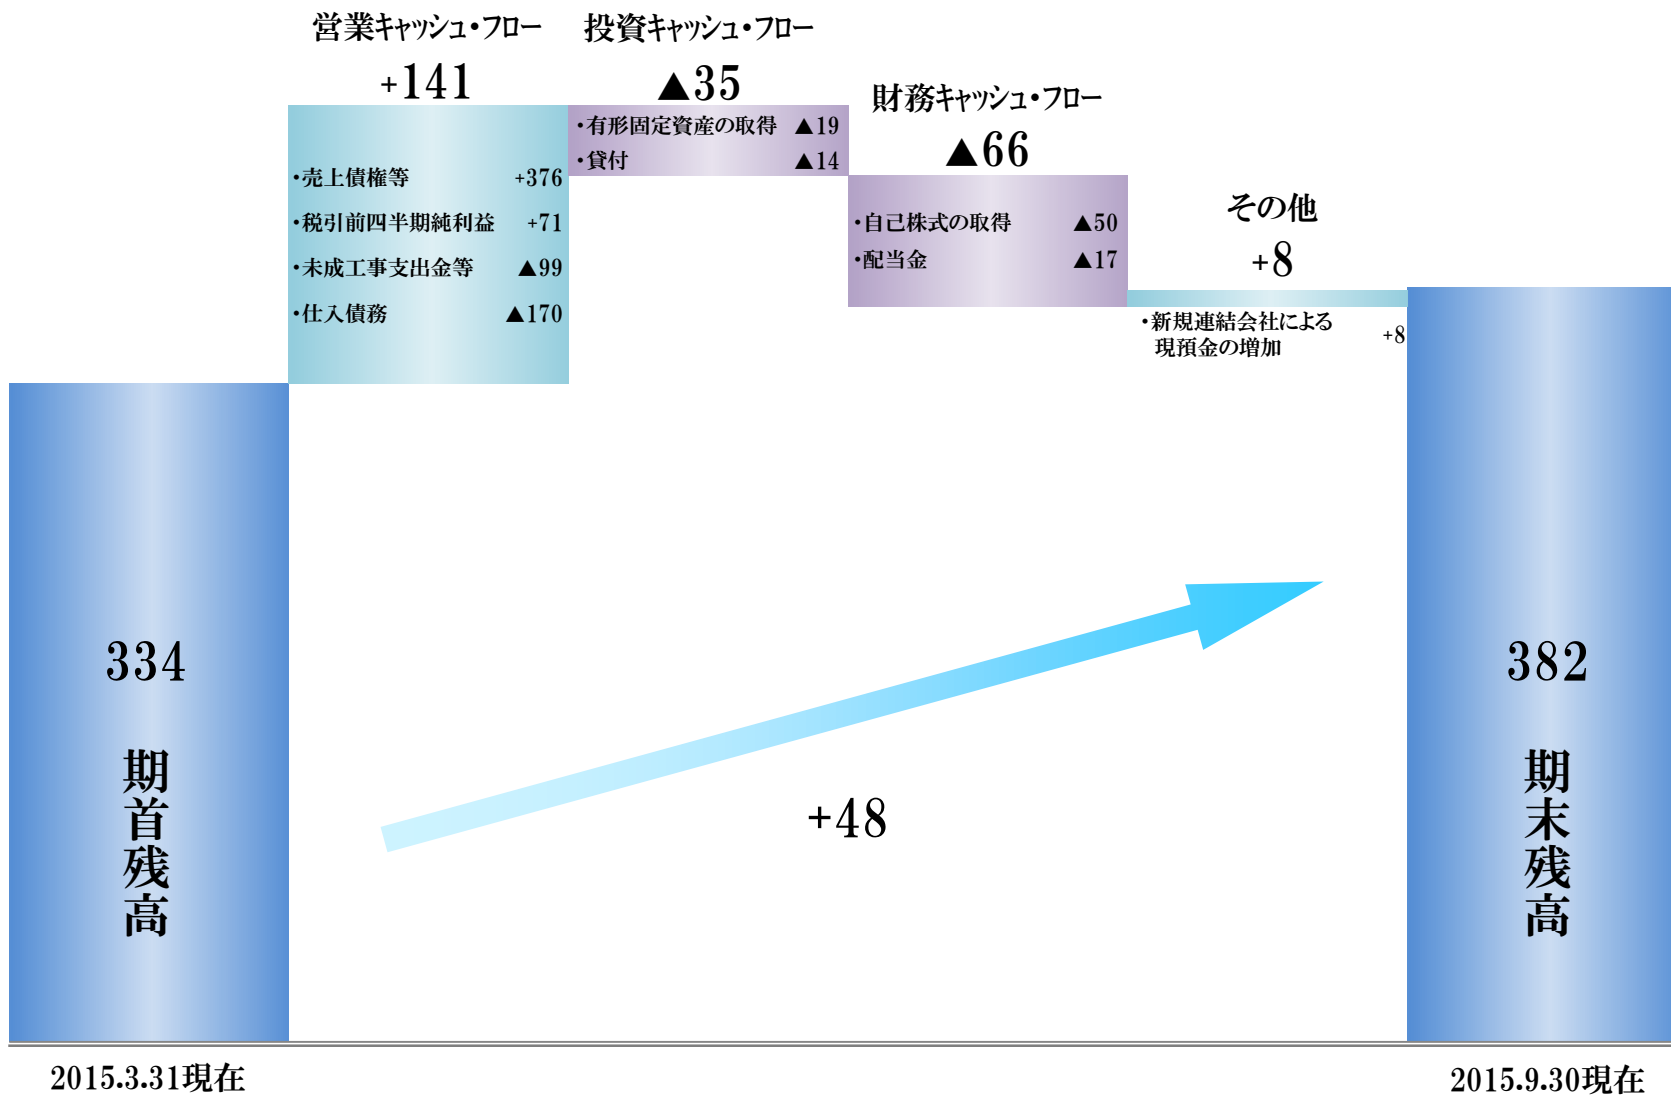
営業キャッシュ・フロー
+141

投資キャッシュ・フロー
▲35

・有形固定資産の取得 ▲19
・貸付 ▲14

財務キャッシュ・フロー
▲66

・売上債権等 +376
・税引前四半期純利益 +71
・未成工事支出金等 ▲99
・仕入債務 ▲170

・自己株式の取得 ▲50
・配当金 ▲17

その他
+8

・新規連結会社による現預金の増加 +8

334
期首残高

+48

382
期末残高

2015.3.31現在

2015.9.30現在